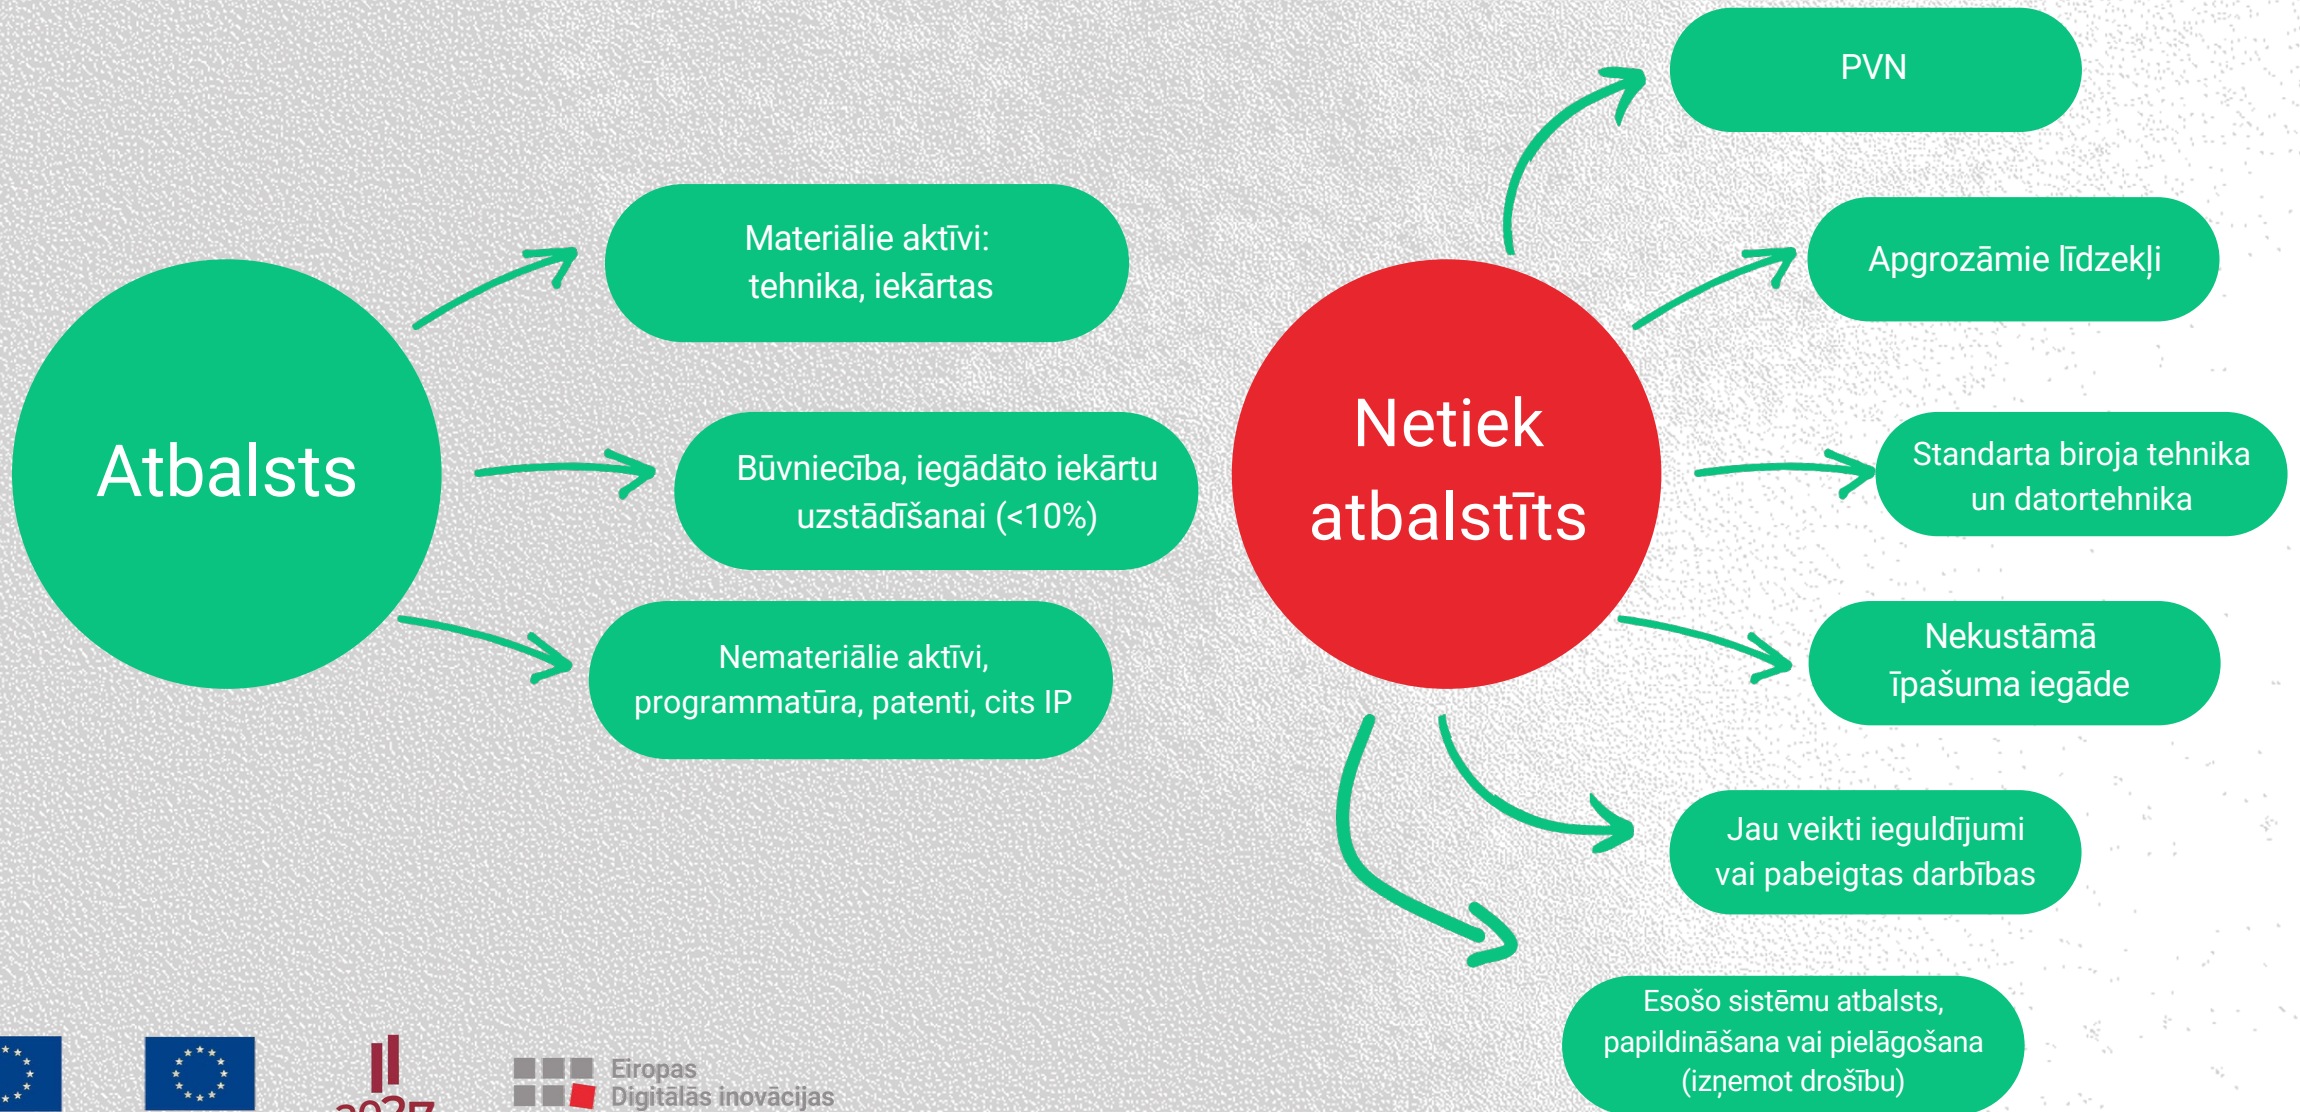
Atbalsts

Materiālie aktīvi: tehnika, iekārtas

Būvniecība, iegādāto iekārtu uzstādīšanai (<10%)

Nemateriālie aktīvi, programmatūra, patenti, cits IP

Netiek atbalstīts

PVN

Apgrozāmie līdzekļi

Standarta biroja tehnika un datortehnika

Nekustāmā īpašuma iegāde

Jau veikti ieguldījumi vai pabeigtas darbības

Esošo sistēmu atbalsts, papildināšana vai pielāgošana (izņemot drošību)

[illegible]

Eiropas Digitālās inovācijas